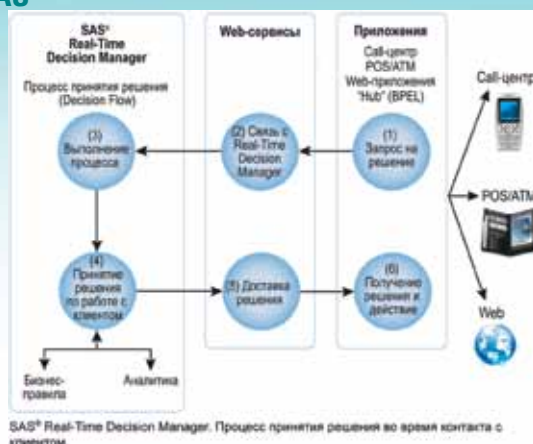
SAS®
Real-Time
Decision Manager

Процесс принятия решения (Decision Flow)

(3) Выполнение процесса

(4) Принятие решения по работе с клиентом

Бизнес-правила

Аналитика

Web-сервисы

(2) Связь с Real-Time Decision Manager

(5) Доставка решения

Приложения

Call-центр
POS/ATM
Web-приложения
"Hub" (BPEL)

(1) Запрос на решение

(6) Получение решения и действие

Call-центр

POS/ATM

Web

SAS® Real-Time Decision Manager. Процесс принятия решения во время контакта с клиентом